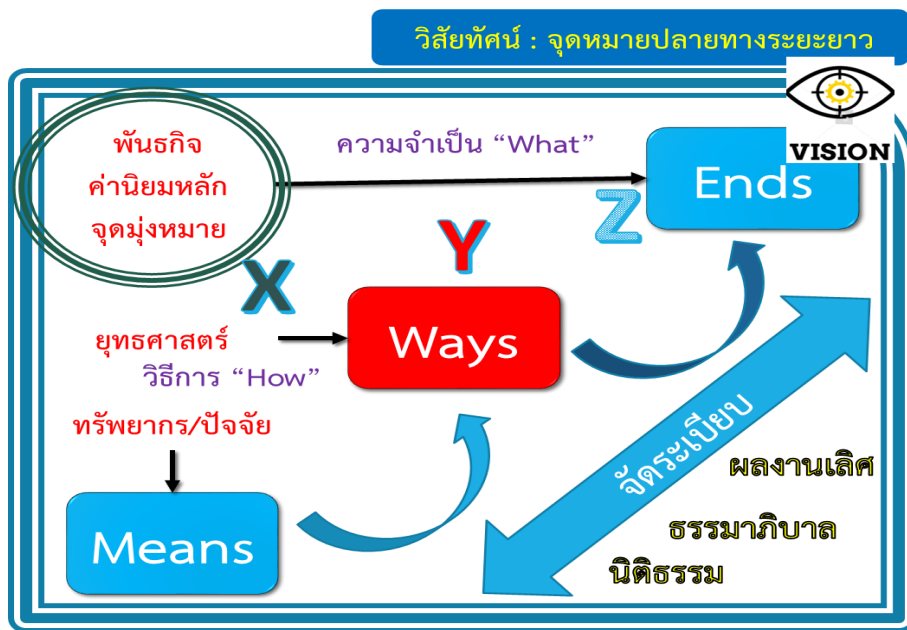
วิสัยทัศน์ : จุดหมายปลายทางระยะยาว

VISION

พันธกิจ
ค่านิยมหลัก
จุดมุ่งหมาย

ความจำเป็น "What"

Ends

Z

Y

X

ยุทธศาสตร์
วิธีการ "How"

Ways

ทรัพยากร/ปัจจัย

Means

จัดระเบียบ

ผลงานเลิศ

ธรรมาภิบาล

นิติธรรม